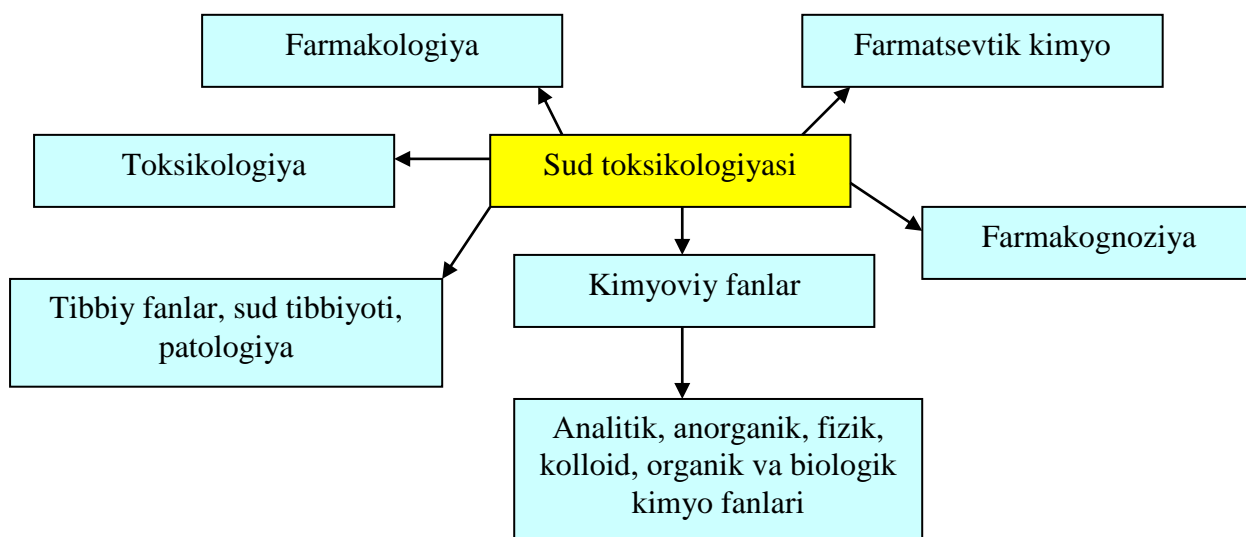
Farmakologiya

Farmatsevtik kimyo

Toksikologiya

Sud toksikologiyasi

Farmakognoziya

Kimyoviy fanlar

Tibbiy fanlar, sud tibbiyoti, patologiya

Analitik, anorganik, fizik, kolloid, organik va biologik kimyo fanlari